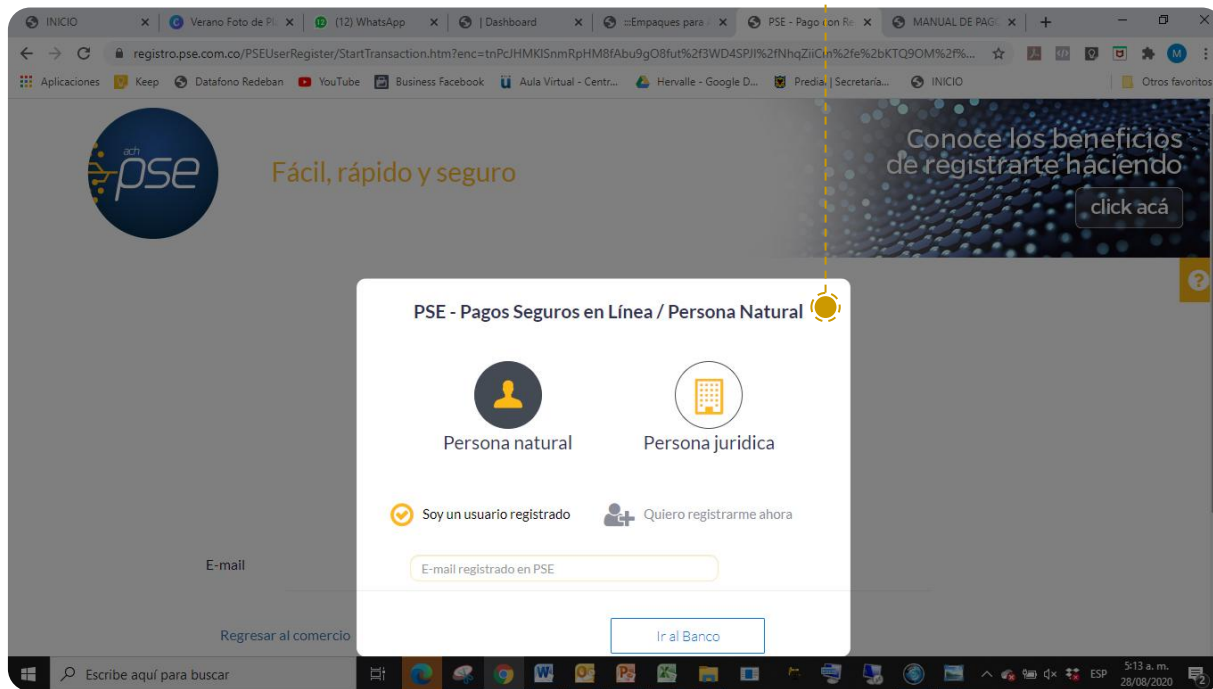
INICIO
Verano Foto de Pl...
(12) WhatsApp
| Dashboard
::Empaques para
PSE - Pago con Re
MANUAL DE PAGO
registro.pse.com.co/PSEUserRegister/StartTransaction.htm?enc=tnPcJHMKlSnmRpHM8fAbu9gO8fut%2f3WD4SPJI%2fNhqZiiCin%2fe%2bKTQ9OM%2f%...
Aplicaciones
Keep
Datafono Redeban
YouTube
Business Facebook
Aula Virtual - Centr...
Hervalle - Google D...
Predial | Secretaría...
INICIO
Otros favoritos

ach pse

Fácil, rápido y seguro

Conoce los beneficios de registrarte haciendo

click acá

PSE - Pagos Seguros en Línea / Persona Natural

Persona natural

Persona juridica

Soy un usuario registrado

Quiero registrarme ahora

E-mail

E-mail registrado en PSE

Regresar al comercio

Ir al Banco

Escribe aquí para buscar

ESP
5:13 a. m.
28/08/2020